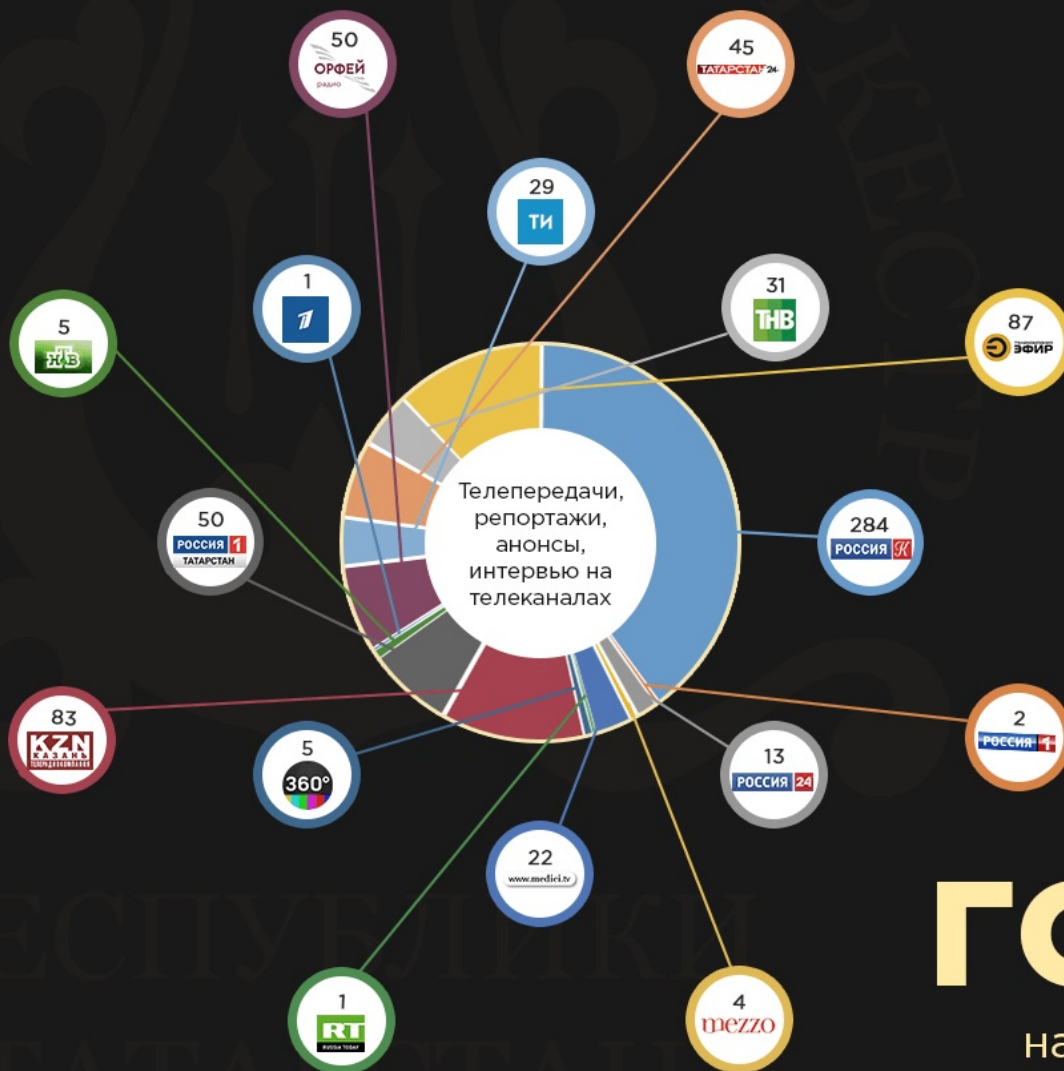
50
ОРФЕЙ
радио

45
ТАТАРСТАН 24

29
ТИ

1

31
ТНВ

5
ХЕЗ

87
ЭФИР

Телепередачи, репортажи, анонсы, интервью на телеканалах

50
РОССИЯ 1
ТАТАРСТАН

284
РОССИЯ К

83
KZN
КАЗАНЬ

5
360°

13
РОССИЯ 24

2
РОССИЯ 1

22
www.medici.tv

1
RT
RUSSIA TODAY

4
mezzo

РЕСПУБЛИКИ
ТАТАРСТАН

ГО
на